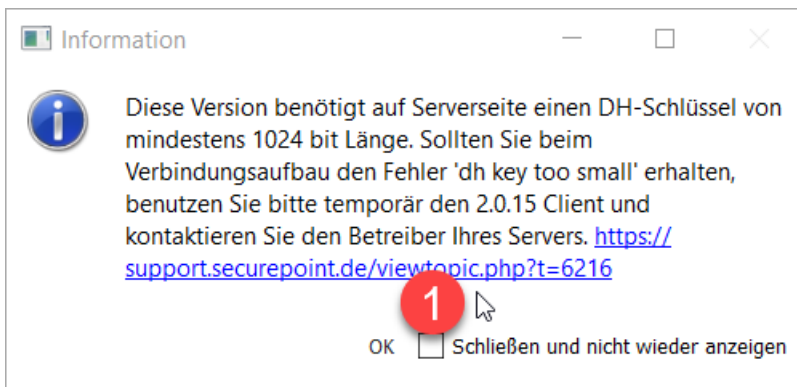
Information

Diese Version benötigt auf Serverseite einen DH-Schlüssel von mindestens 1024 bit Länge. Sollten Sie beim Verbindungsaufbau den Fehler 'dh key too small' erhalten, benutzen Sie bitte temporär den 2.0.15 Client und kontaktieren Sie den Betreiber Ihres Servers. https://support.securepoint.de/viewtopic.php?t=6216

1

OK Schließen und nicht wieder anzeigen